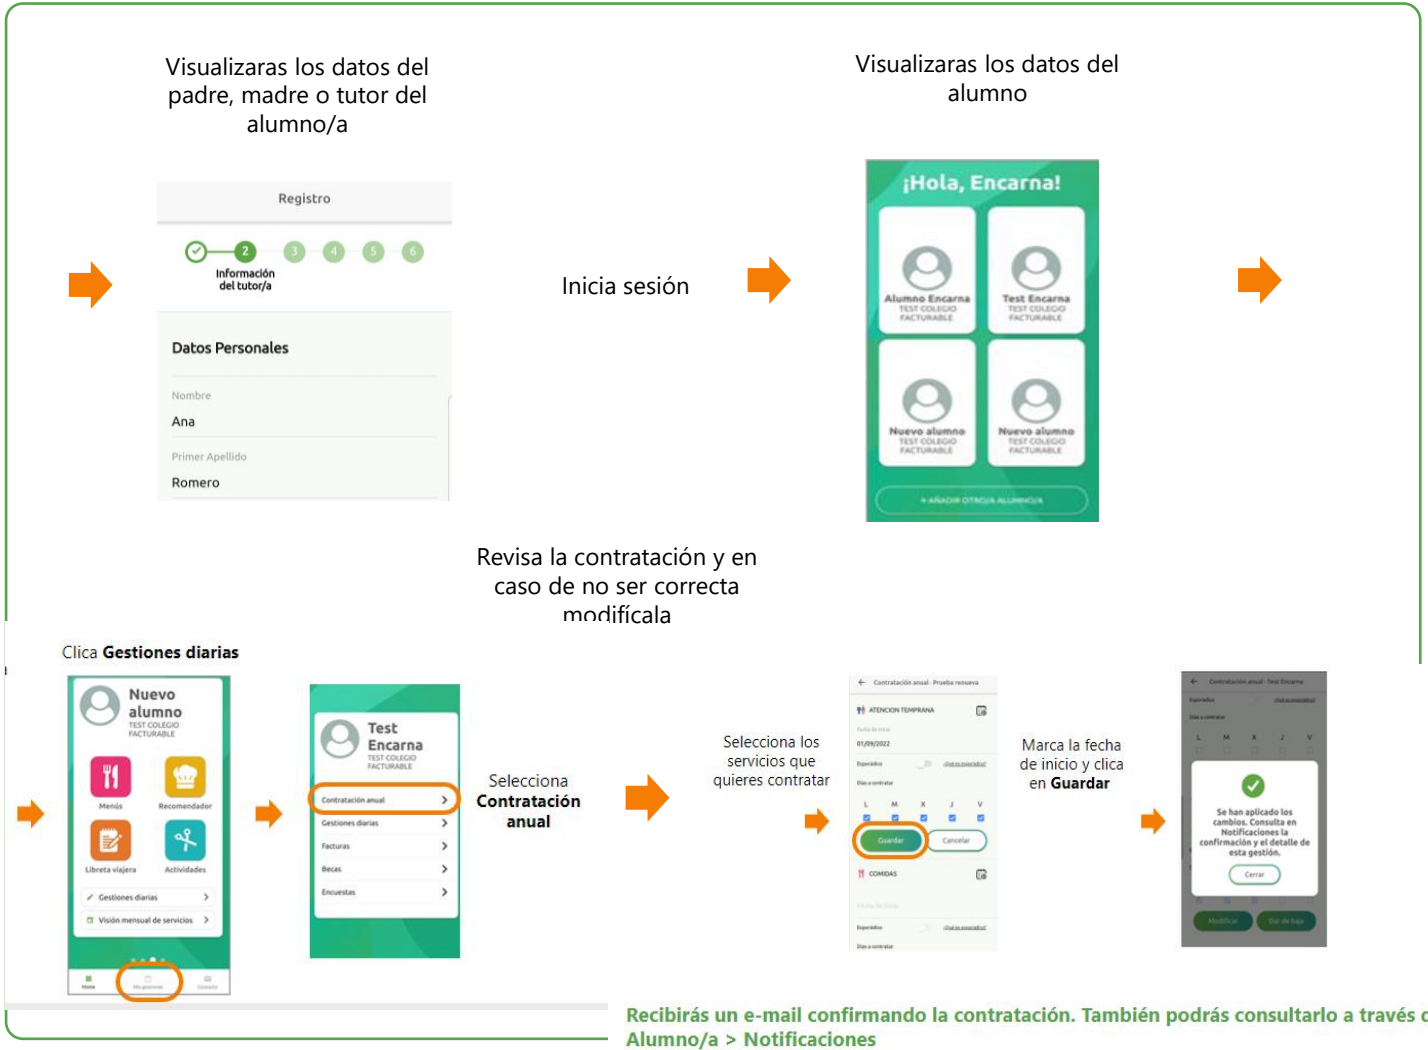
Visualizaras los datos del padre, madre o tutor del alumno/a

Registro

2 3 4 5 6

Información del tutor/a

Datos Personales

Nombre

Ana

Primer Apellido

Romero

Inicia sesión

Visualizaras los datos del alumno

¡Hola, Encarna!

Alumno Encarna
TEST COLEGIO FACTURABLE

Test Encarna
TEST COLEGIO FACTURABLE

Nuevo alumno
TEST COLEGIO FACTURABLE

Nuevo alumno
TEST COLEGIO FACTURABLE

+ AÑADIR OTRO/A ALUMNO/A

Revisa la contratación y en caso de no ser correcta modifícala

Clica **Gestiones diarias**

Nuevo alumno
TEST COLEGIO FACTURABLE

Menús
Recomendador
Libreta viajera
Actividades
Gestiones diarias
Visión mensual de servicios

Home
Mis gestiones
Usuario

Test Encarna
TEST COLEGIO FACTURABLE

Contratación anual
Gestiones diarias
Facturas
Becas
Encuestas

Selecciona **Contratación anual**

Contratación anual - Prueba renueva
ATENCION TEMPRANA
Fecha de inicio
01/09/2022
Esporádico
Días a contratar
L M X J V
Guardar
Cancelar
COMIDAS
Fecha de inicio
Esporádico
Días a contratar

Selecciona los servicios que quieres contratar

Marca la fecha de inicio y clica en **Guardar**

Contratación anual - Test Encarna
Esporádico
Días a contratar
L M X J V

Se han aplicado los cambios. Consulta en Notificaciones la confirmación y el detalle de esta gestión.

Cerrar

Modificar
Dar de baja

Recibirás un e-mail confirmando la contratación. También podrás consultarlo a través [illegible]
Alumno/a > Notificaciones